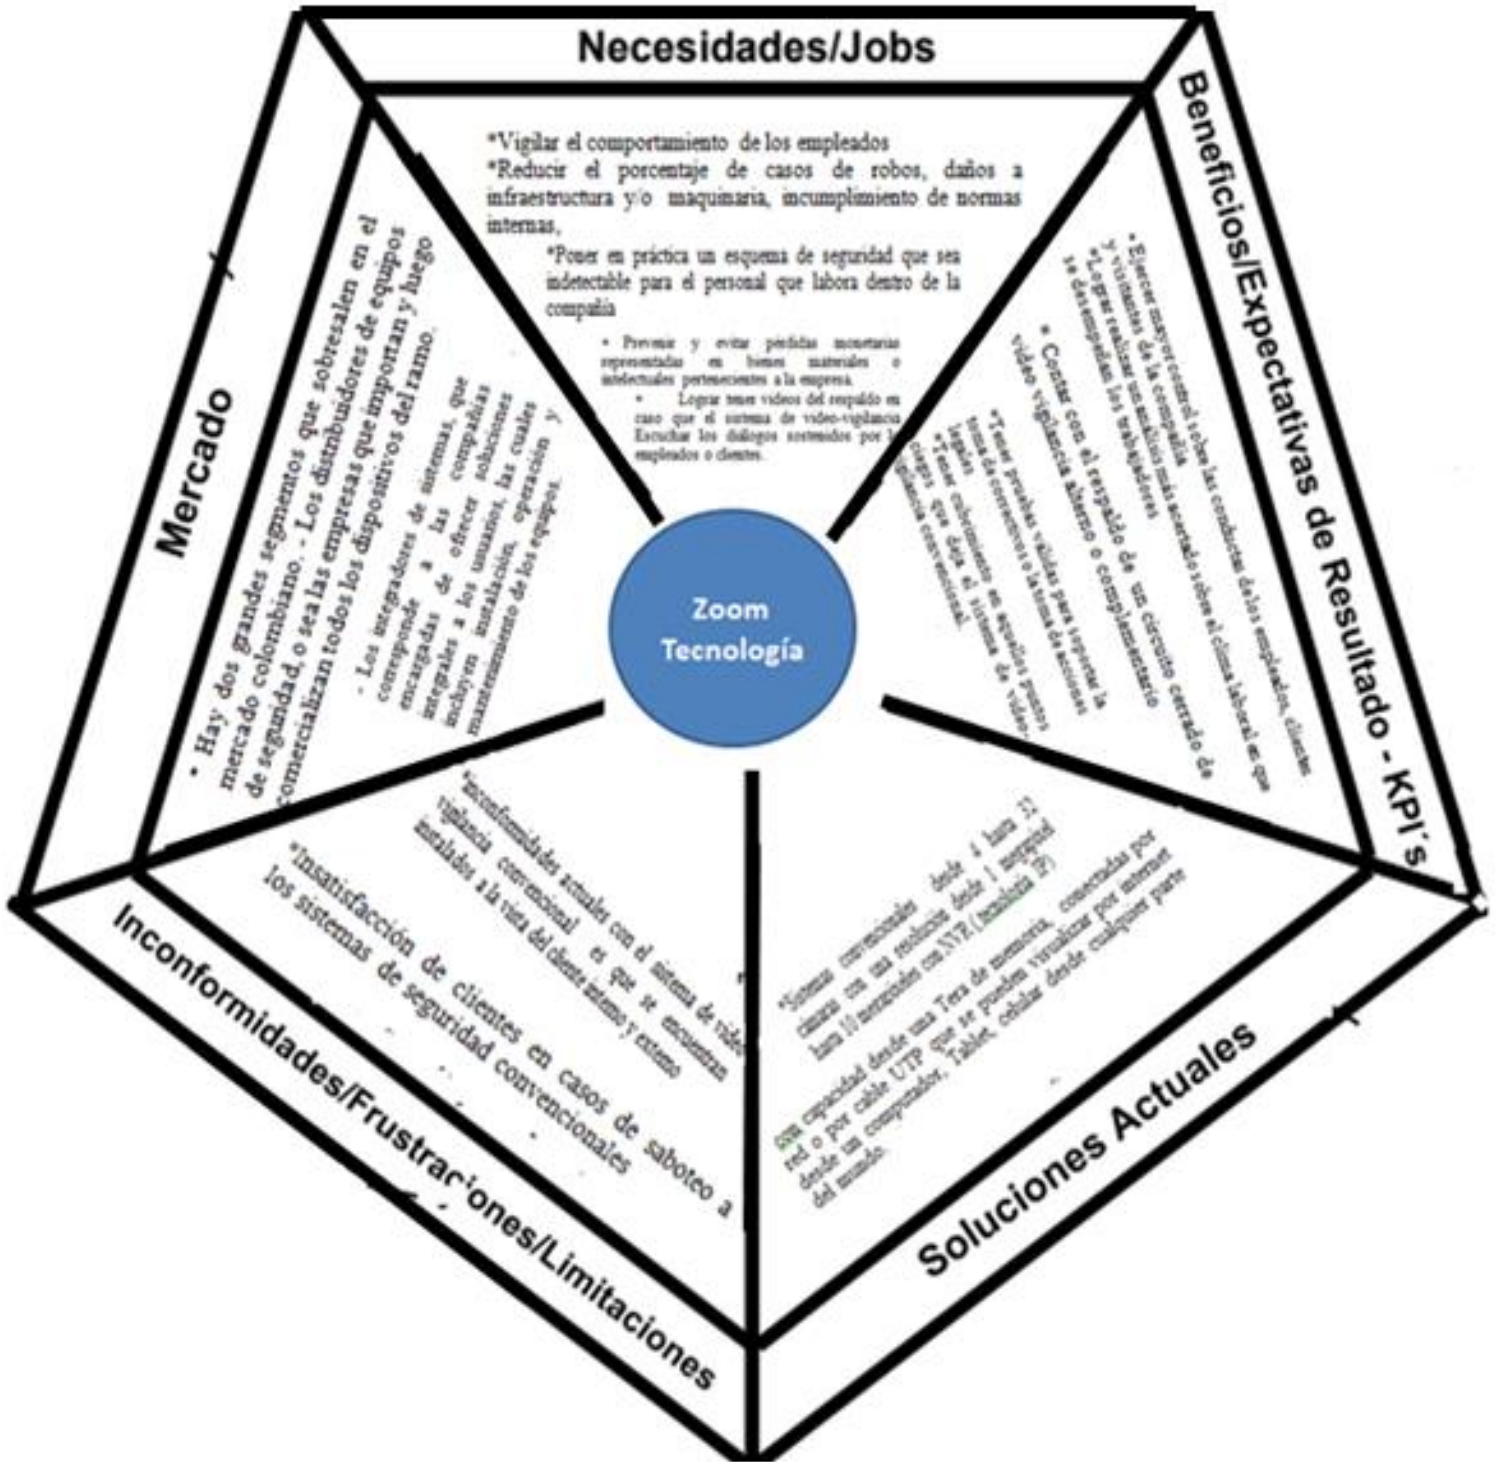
Necesidades/Jobs

*Vigilar el comportamiento de los empleados
*Reducir el porcentaje de casos de robos, daños a infraestructura y/o maquinaria, incumplimiento de normas internas,

*Poner en práctica un esquema de seguridad que sea indetectable para el personal que labora dentro de la compañía

• Prevenir y evitar pérdidas monetarias representadas en bienes materiales o intelectuales pertenecientes a la empresa.
• Lograr tener videos del respaldo en caso que el sistema de video-vigilancia Escuchar los diálogos sostenidos por los empleados o clientes.

Beneficios/Expectativas de Resultado - KPI's

• Ejercer mayor control sobre las conductas de los empleados, clientes y visitantes de la compañía
*Lograr realizar un análisis más acertado sobre el clima laboral en que se desempeñan los trabajadores

• Contar con el respaldo de un circuito cerrado de video vigilancia alterno o complementario

*Tener pruebas válidas para soportar la toma de correctivos o la toma de acciones legales
*Tener cubrimiento en aquellos puntos ciegos que deja el sistema de video vigilancia convencional.

Mercado

• Hay dos grandes segmentos que sobresalen en el mercado colombiano: - Los distribuidores de equipos de seguridad, o sea las empresas que importan y luego comercializan todos los dispositivos del ramo.

- Los integradores de sistemas, que corresponde a las compañías encargadas de ofrecer soluciones integrales a los usuarios, las cuales incluyen instalación, operación y mantenimiento de los equipos.

Zoom Tecnología

*Inconformidades actuales con el sistema de video vigilancia convencional es que se encuentran instalados a la vista del cliente interno y externo

*Insatisfacción de clientes en casos de saboteo a los sistemas de seguridad convencionales

Inconformidades/Frustraciones/Limitaciones

*Sistemas convencionales desde 4 hasta 32 cámaras con una resolución desde 1 megapixel hasta 10 megapixeles con NVR (tecnología IP)

con capacidad desde una Tera de memoria, conectadas por red o por cable UTP que se pueden visualizar por internet desde un computador, Tablet, celular desde cualquier parte del mundo.

Soluciones Actuales